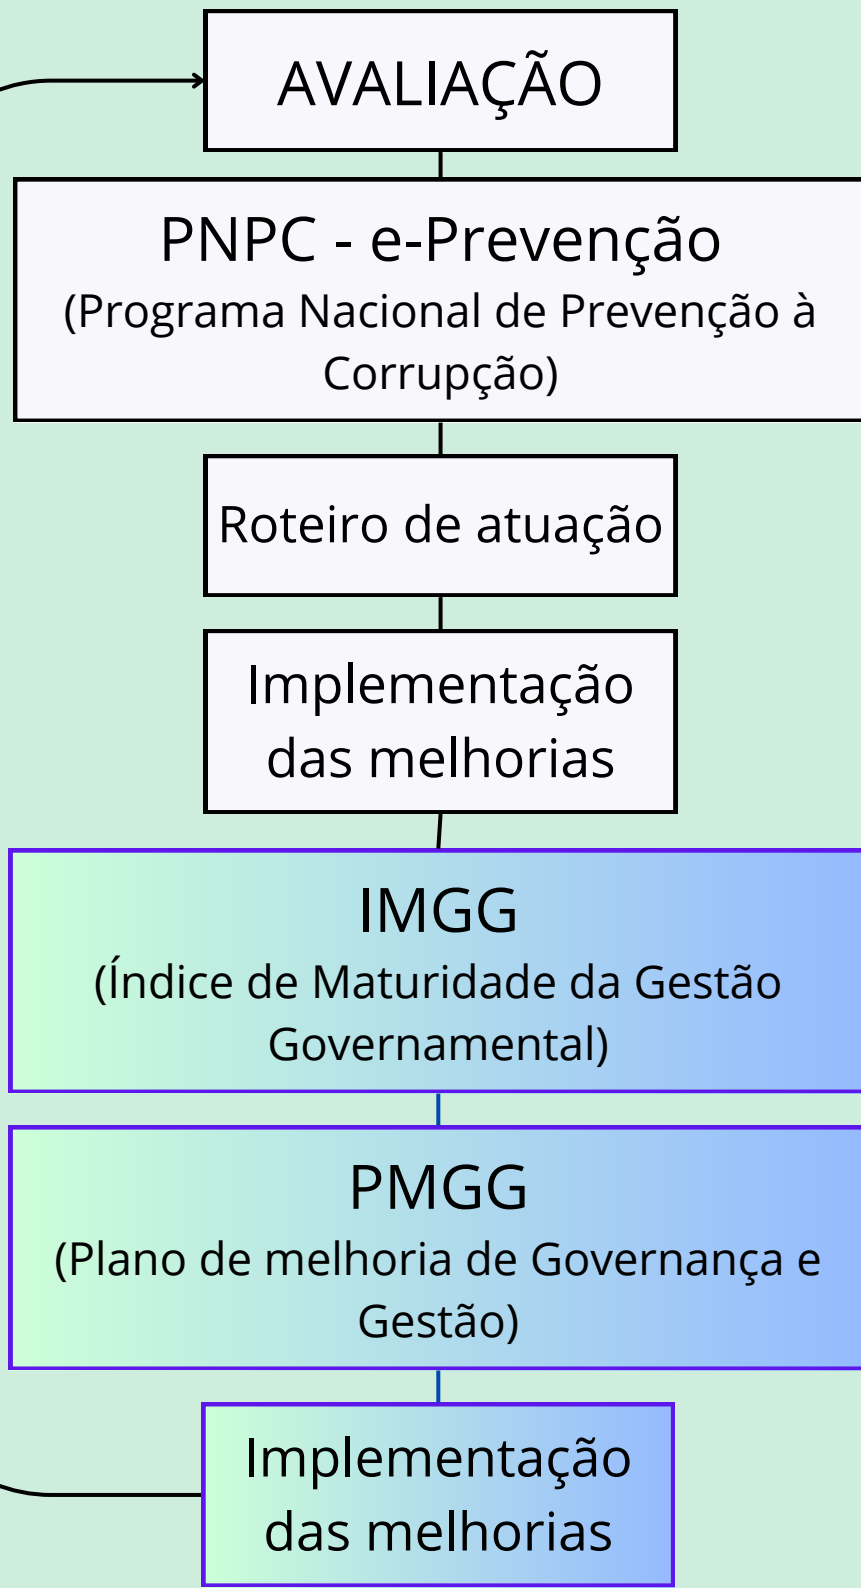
AVALIAÇÃO

PNPC - e-Prevenção
(Programa Nacional de Prevenção à Corrupção)

Roteiro de atuação

Implementação das melhorias

IMGG
(Índice de Maturidade da Gestão Governamental)

PMGG
(Plano de melhoria de Governança e Gestão)

Implementação das melhorias